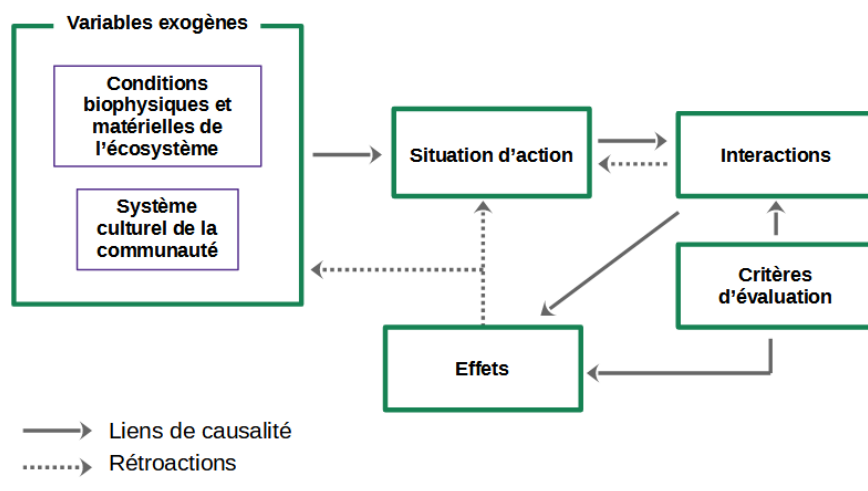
Variables exogènes

Conditions biophysiques et matérielles de l'écosystème

Système culturel de la communauté

Situation d'action

Interactions

Critères d'évaluation

Effets

Liens de causalité

Rétroactions